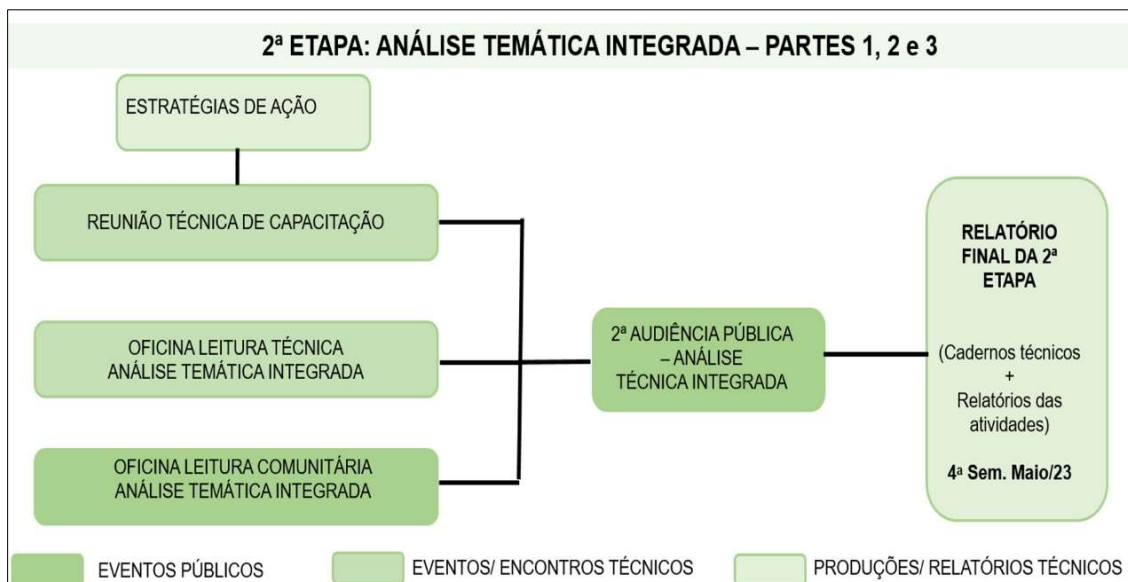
2ª ETAPA: ANÁLISE TEMÁTICA INTEGRADA – PARTES 1, 2 e 3

ESTRATÉGIAS DE AÇÃO

REUNIÃO TÉCNICA DE CAPACITAÇÃO

OFICINA LEITURA TÉCNICA
ANÁLISE TEMÁTICA INTEGRADA

OFICINA LEITURA COMUNITÁRIA
ANÁLISE TEMÁTICA INTEGRADA

2ª AUDIÊNCIA PÚBLICA – ANÁLISE TÉCNICA INTEGRADA

RELATÓRIO FINAL DA 2ª ETAPA

(Cadernos técnicos + Relatórios das atividades)

4ª Sem. Maio/23

EVENTOS PÚBLICOS

EVENTOS/ ENCONTROS TÉCNICOS

PRODUÇÕES/ RELATÓRIOS TÉCNICOS